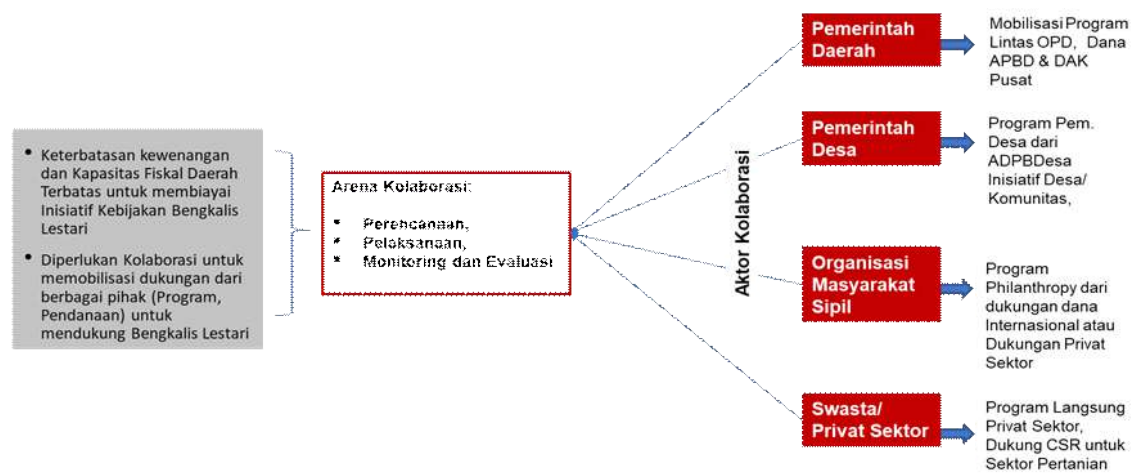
• Keterbatasan kewenangan dan Kapasitas Fiskal Daerah Terbatas untuk membiayai Inisiatif Kebijakan Bengkalis Lestari

• Diperlukan Kolaborasi untuk memobilisasi dukungan dari berbagai pihak (Program, Pendanaan) untuk mendukung Bengkalis Lestari

Arena Kolaborasi:

* Perencanaan,
* Pelaksanaan,
* Monitoring dan Evaluasi

Aktor Kolaborasi

Pemerintah Daerah

Mobilisasi Program Lintas OPD, Dana APBD & DAK Pusat

Pemerintah Desa

Program Pem. Desa dari ADPBDesa Inisiatif Desa/ Komunitas,

Organisasi Masyarakat Sipil

Program Philanthropy dari dukungan dana Internasional atau Dukungan Privat Sektor

Swasta/ Privat Sektor

Program Langsung Privat Sektor, Dukung CSR untuk Sektor Pertanian